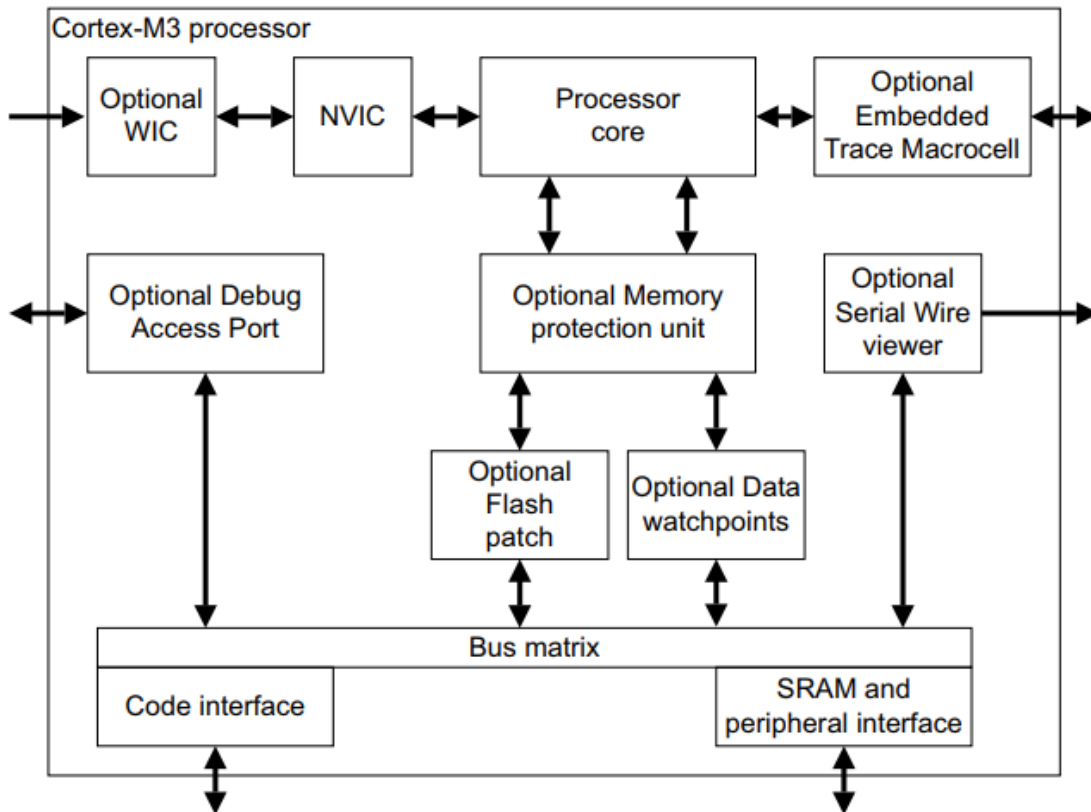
Cortex-M3 processor

Optional WIC

NVIC

Processor core

Optional Embedded Trace Macrocell

Optional Debug Access Port

Optional Memory protection unit

Optional Serial Wire viewer

Optional Flash patch

Optional Data watchpoints

Bus matrix

Code interface

SRAM and peripheral interface